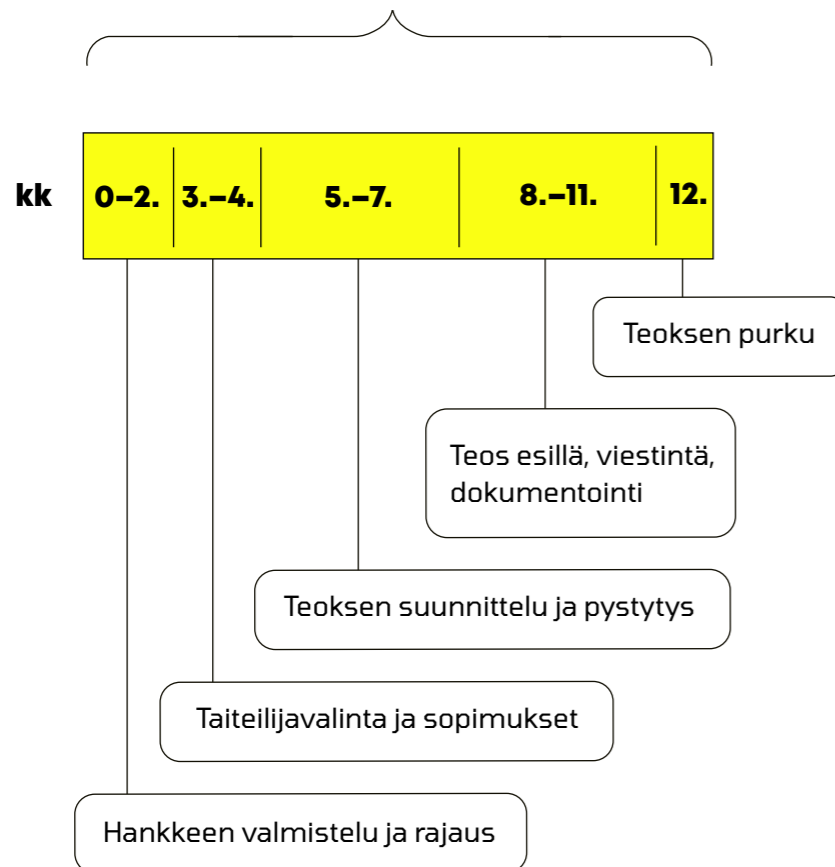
kk

| 0–2. | 3.–4. | 5.–7. | 8.–11. | 12. |
|---|---|---|---|---|

Teoksen purku

Teos esillä, viestintä, dokumentointi

Teoksen suunnittelu ja pystytys

Taiteilijavalinta ja sopimukset

Hankkeen valmistelu ja rajaus